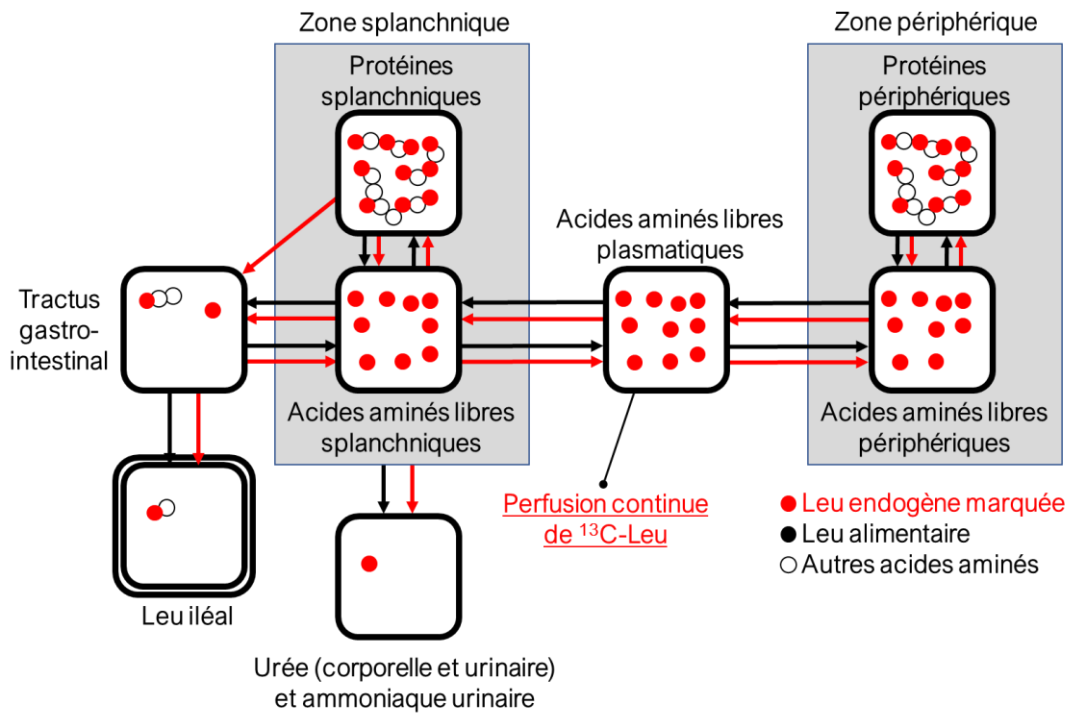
Zone splanchnique

Zone périphérique

Protéines splanchniques

Protéines périphériques

Acides aminés libres plasmatiques

Tractus gastro-intestinal

Acides aminés libres splanchniques

Acides aminés libres périphériques

Perfusion continue de $^{13}$C-Leu

● Leu endogène marquée
● Leu alimentaire
○ Autres acides aminés

Leu iléal

Urée (corporelle et urinaire) et ammoniaque urinaire